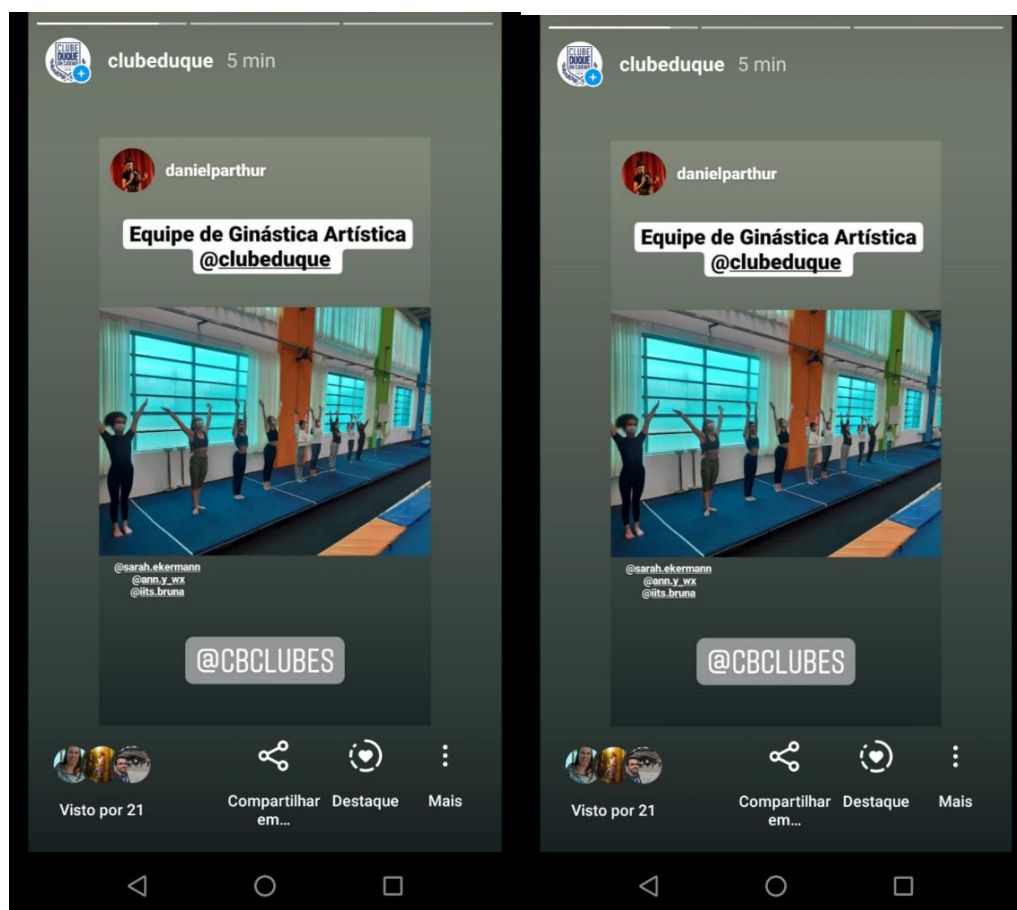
CLUBE DUQUE DE CAXIAS

clubeduque 5 min

danielparthur

Equipe de Ginástica Artística
@clubeduque

@sarah.ekermann
@ann.y_wx
@iits.bruna

@CBCLUBES

Visto por 21

Compartilhar em...

Destaque

Mais

CLUBE DUQUE DE CAXIAS

clubeduque 5 min

danielparthur

Equipe de Ginástica Artística
@clubeduque

@sarah.ekermann
@ann.y_wx
@iits.bruna

@CBCLUBES

Visto por 21

Compartilhar em...

Destaque

Mais